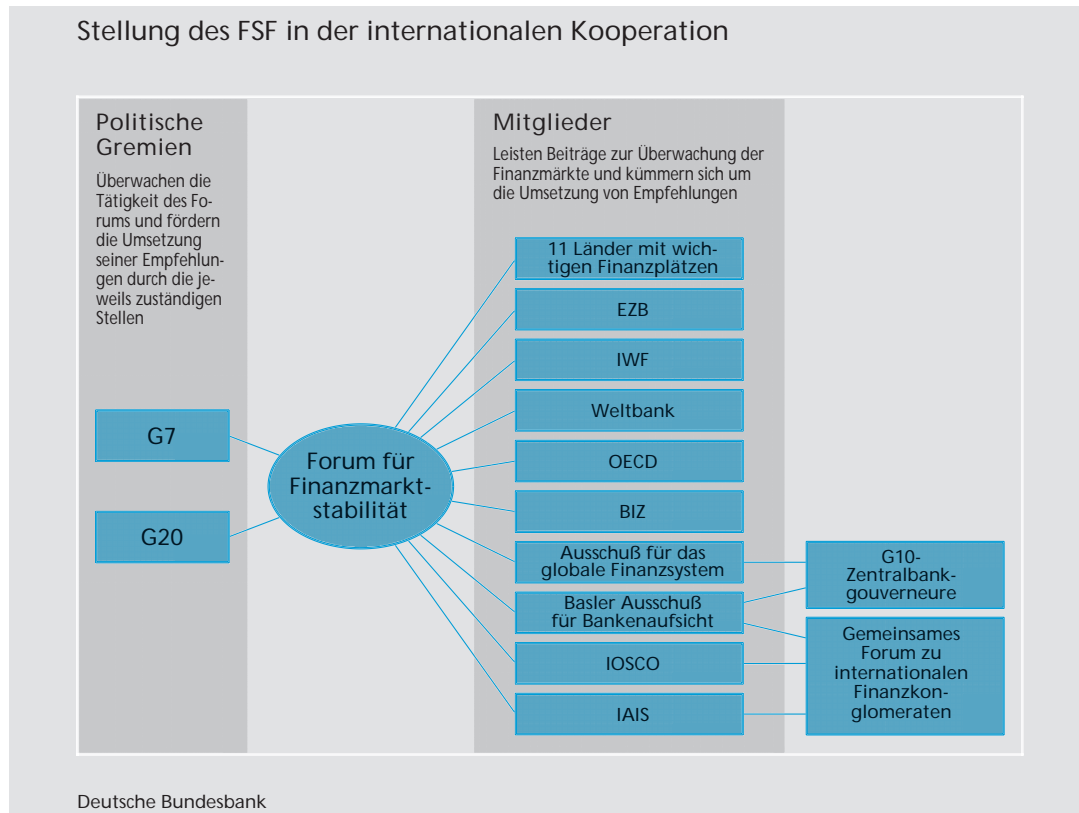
Stellung des FSF in der internationalen Kooperation

Politische Gremien

Überwachen die Tätigkeit des Forums und fördern die Umsetzung seiner Empfehlungen durch die jeweils zuständigen Stellen

G7

G20

Forum für Finanzmarktstabilität

Mitglieder

Leisten Beiträge zur Überwachung der Finanzmärkte und kümmern sich um die Umsetzung von Empfehlungen

11 Länder mit wichtigen Finanzplätzen

EZB

IWF

Weltbank

OECD

BIZ

Ausschuß für das globale Finanzsystem

Basler Ausschuß für Bankenaufsicht

IOSCO

IAIS

G10-Zentralbankgouverneure

Gemeinsames Forum zu internationalen Finanzkonglomeraten

Deutsche Bundesbank